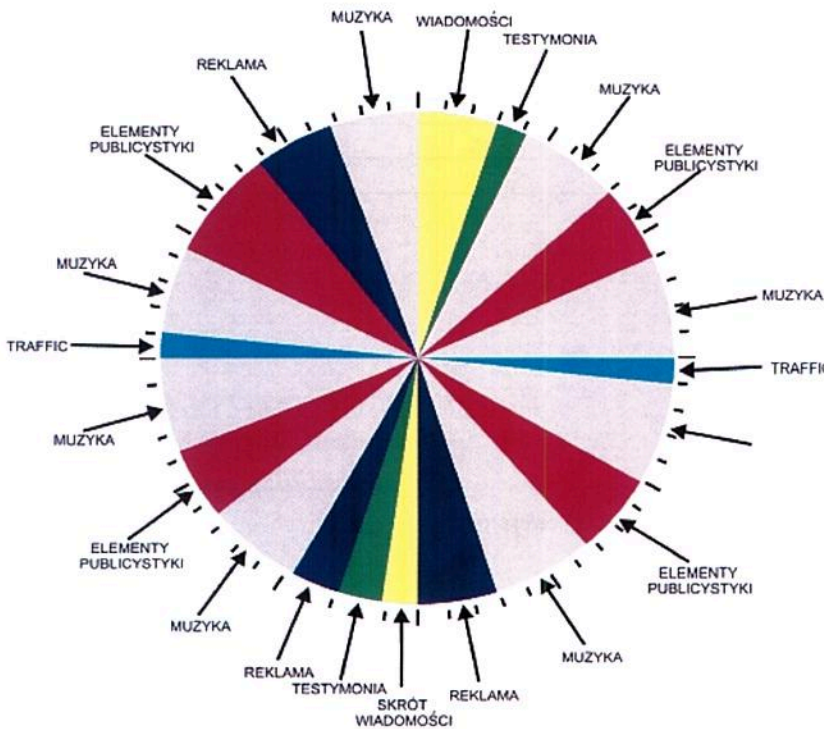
MUZYKA
WIADOMOŚCI
TESTYMONIA
MUZYKA
ELEMENTY PUBLICYSTYKI
MUZYKA
TRAFFIC
ELEMENTY PUBLICYSTYKI
MUZYKA
ELEMENTY PUBLICYSTYKI
REKLAMA
SKRÓT WIADOMOŚCI
TESTYMONIA
REKLAMA
MUZYKA
ELEMENTY PUBLICYSTYKI
MUZYKA
TRAFFIC
MUZYKA
ELEMENTY PUBLICYSTYKI
REKLAMA